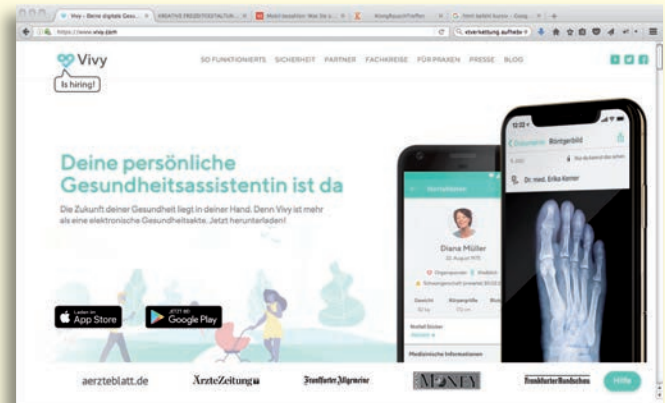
Vivy - Deine digitale Ges... | KREATIVE FREIZEITGESTALTUN... | Mobil bezahlen: Was Sie a... | KlangRauschTreffen | Html befehl kursiv - Goog...

https://www.vivy.com

vivy

Is hiring!

SO FUNKTIONIERTS SICHERHEIT PARTNER FACHKREISE FÜR PRAXEN PRESSE BLOG

Deine persönliche Gesundheitsassistentin ist da

Die Zukunft deiner Gesundheit liegt in deiner Hand. Denn Vivy ist mehr als eine elektronische Gesundheitsakte. Jetzt herunterladen!

Laden im App Store

JETZT BEI Google Play

Diana Müller

Röntgenbild

Dr. med. Erika Körner

Medizinische Informationen

aerzteblatt.de ÄrzteZeitung Frankfurter Allgemeine MONEY Frankfurter Rundschau

Hilfe